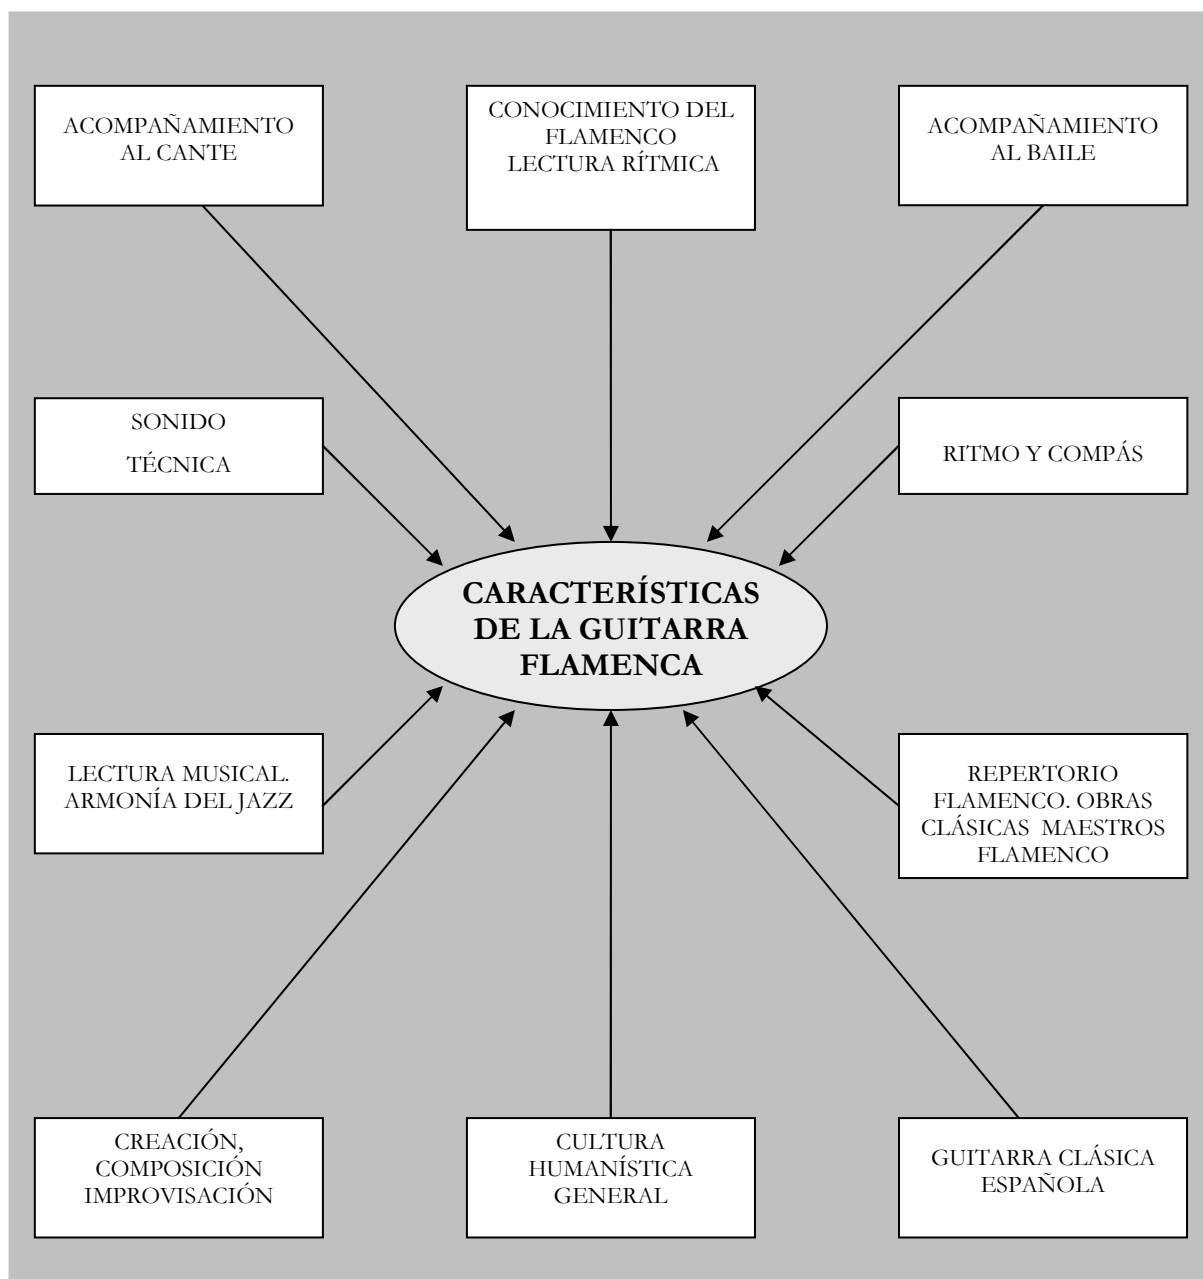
ACOMPAÑAMIENTO AL CANTE

CONOCIMIENTO DEL FLAMENCO
LECTURA RÍTMICA

ACOMPAÑAMIENTO AL BAILE

SONIDO
TÉCNICA

RITMO Y COMPÁS

**CARACTERÍSTICAS DE LA GUITARRA FLAMENCA**

LECTURA MUSICAL. ARMONÍA DEL JAZZ

REPERTORIO FLAMENCO. OBRAS CLÁSICAS MAESTROS FLAMENCO

CREACIÓN, COMPOSICIÓN IMPROVISACIÓN

CULTURA HUMANÍSTICA GENERAL

GUITARRA CLÁSICA ESPAÑOLA